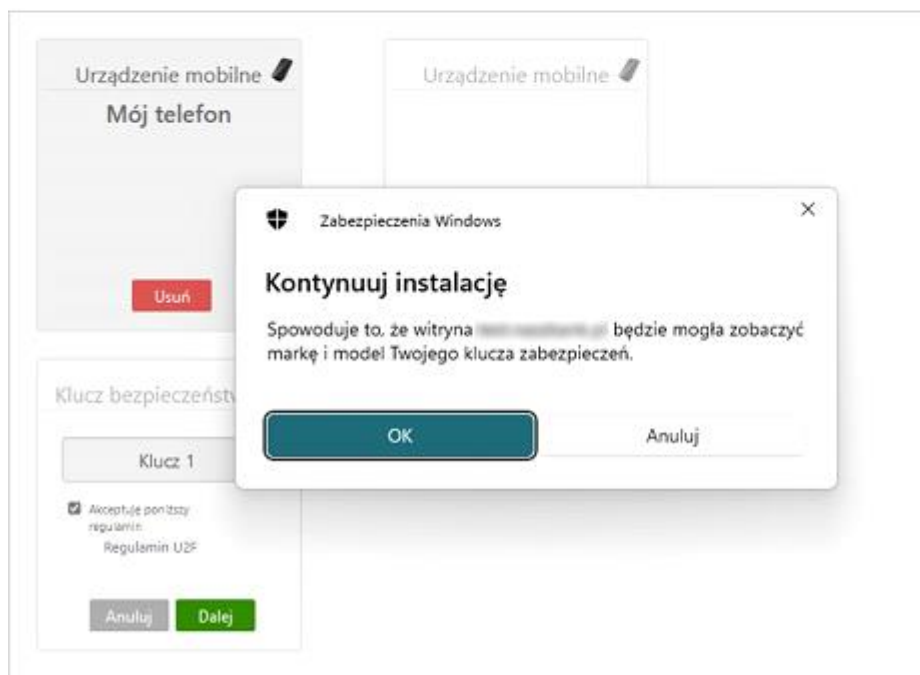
Urządzenie mobilne
Mój telefon

Usuń

Urządzenie mobilne

Klucz bezpieczeństw

Klucz 1

Akceptuję poniższy regulamin
Regulamin U2F

Anuluj
Dalej

Zabezpieczenia Windows

Kontynuuj instalację

Spowoduje to, że witryna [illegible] będzie mogła zobaczyć markę i model Twojego klucza zabezpieczeń.

OK
Anuluj